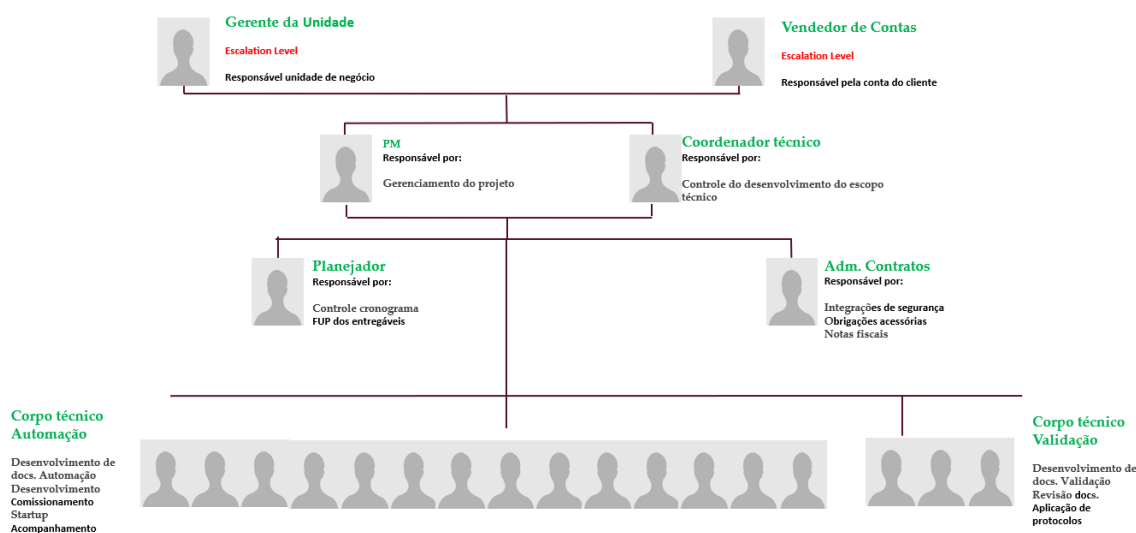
Gerente da Unidade
Escalation Level
Responsável unidade de negócio

Vendedor de Contas
Escalation Level
Responsável pela conta do cliente

PM
Responsável por:
Gerenciamento do projeto

Coordenador técnico
Responsável por:
Controle do desenvolvimento do escopo técnico

Planejador
Responsável por:
Controle cronograma
FUP dos entregáveis

Adm. Contratos
Responsável por:
Integrações de segurança
Obrigações acessórias
Notas fiscais

Corpo técnico Automação
Desenvolvimento de docs. Automação
Desenvolvimento
Comissionamento
Startup
Acompanhamento

Corpo técnico Validação
Desenvolvimento de docs. Validação
Revisão docs.
Aplicação de protocolos